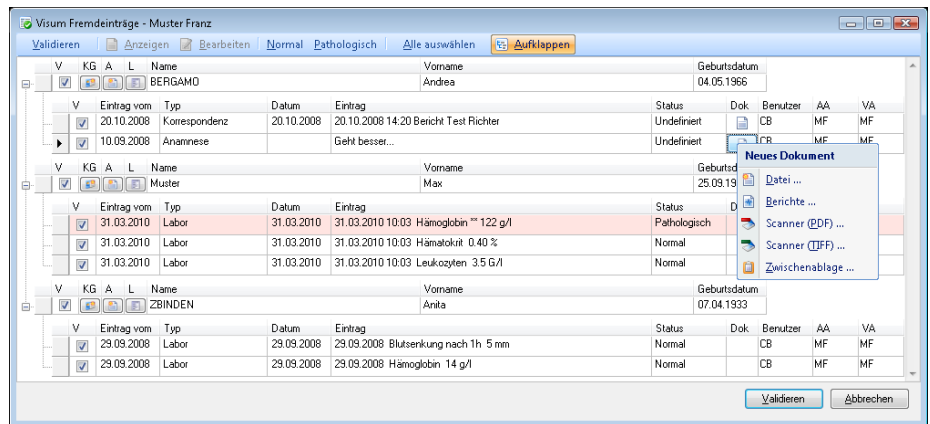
Visum Fremdeinträge - Muster Franz

Validieren | Anzeigen | Bearbeiten | Normal | Pathologisch | Alle auswählen | Aufklappen

| V | KG | A | L | Name | Vorname | Geburtsdatum |
|---|---|---|---|---|---|---|
| | | | | BERGAMO | Andrea | 04.05.1966 |

| V | Eintrag vom | Typ | Datum | Eintrag | Status | Dok | Benutzer | AA | VA |
|---|---|---|---|---|---|---|---|---|---|
| | 20.10.2008 | Korrespondenz | 20.10.2008 | 20.10.2008 14:20 Bericht Test Richter | Undefiniert | | CB | MF | MF |
| | 10.09.2008 | Anamnese | | Geht besser... | Undefiniert | | CB | MF | MF |

Neues Dokument
Datei ...
Berichte ...
Scanner (PDF) ...
Scanner (TIFF) ...
Zwischenablage ...

| V | KG | A | L | Name | Vorname | Geburtsdatum |
|---|---|---|---|---|---|---|
| | | | | Muster | Max | 25.09.19 |

| V | Eintrag vom | Typ | Datum | Eintrag | Status | Dok |
|---|---|---|---|---|---|---|
| | 31.03.2010 | Labor | 31.03.2010 | 31.03.2010 10:03 Hämoglobin ** 122 g/l | Pathologisch | |
| | 31.03.2010 | Labor | 31.03.2010 | 31.03.2010 10:03 Hämatokrit 0.40 % | Normal | |
| | 31.03.2010 | Labor | 31.03.2010 | 31.03.2010 10:03 Leukozyten 3.5 G/l | Normal | |

| V | KG | A | L | Name | Vorname | Geburtsdatum |
|---|---|---|---|---|---|---|
| | | | | ZBINDEN | Anita | 07.04.1933 |

| V | Eintrag vom | Typ | Datum | Eintrag | Status | Dok | Benutzer | AA | VA |
|---|---|---|---|---|---|---|---|---|---|
| | 29.09.2008 | Labor | 29.09.2008 | 29.09.2008 Blutsenkung nach 1h 5 mm | Normal | | CB | MF | MF |
| | 29.09.2008 | Labor | 29.09.2008 | 29.09.2008 Hämoglobin 14 g/l | Normal | | CB | MF | MF |

Validieren | Abbrechen